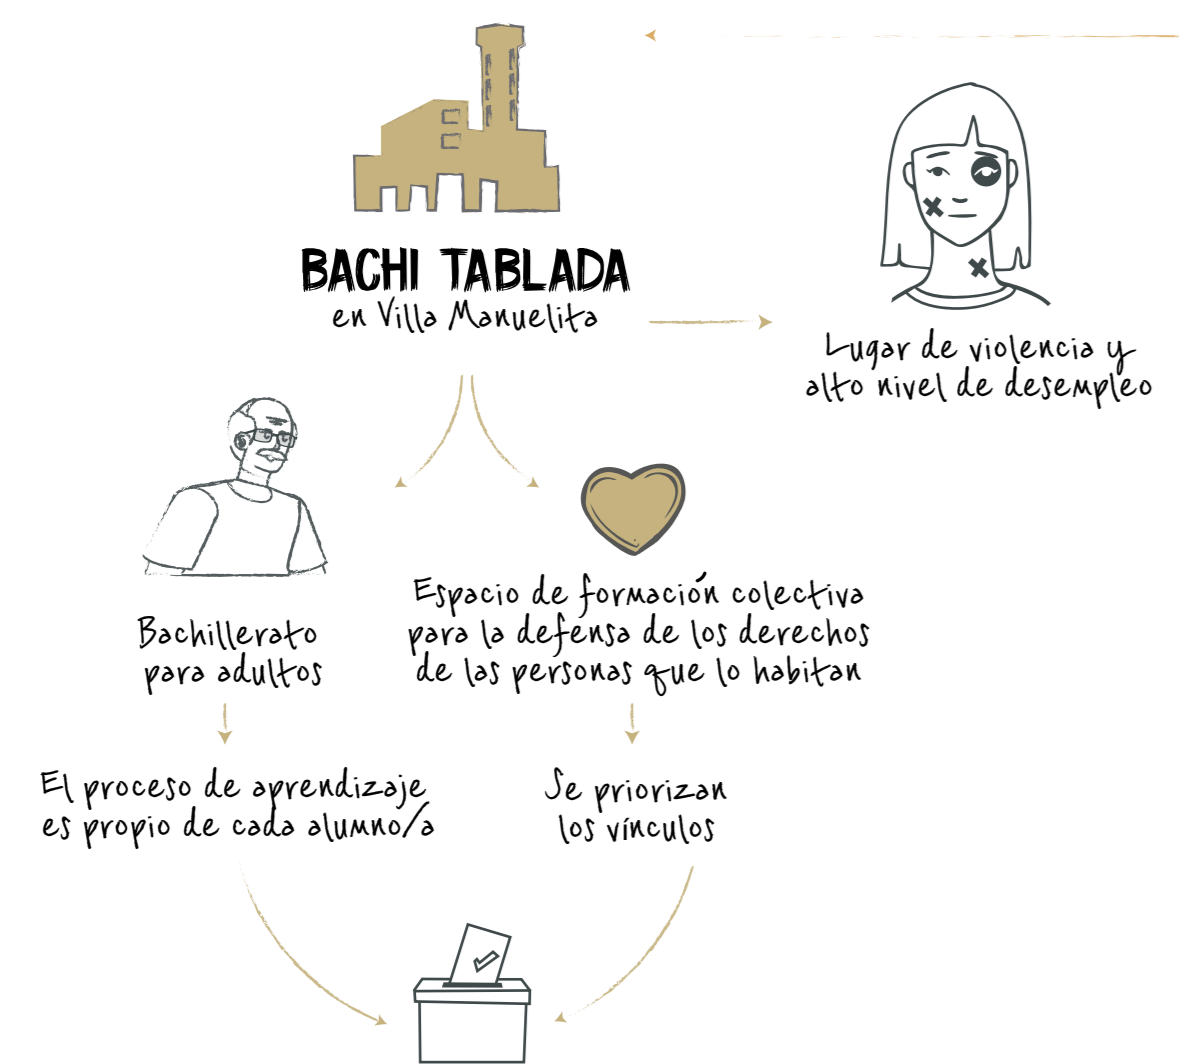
BACHI TABLADA
en Villa Manuelita

Lugar de violencia y alto nivel de desempleo

Bachillerato para adultos

Espacio de formación colectiva para la defensa de los derechos de las personas que lo habitan

El proceso de aprendizaje es propio de cada alumno/a

Se priorizan los vínculos